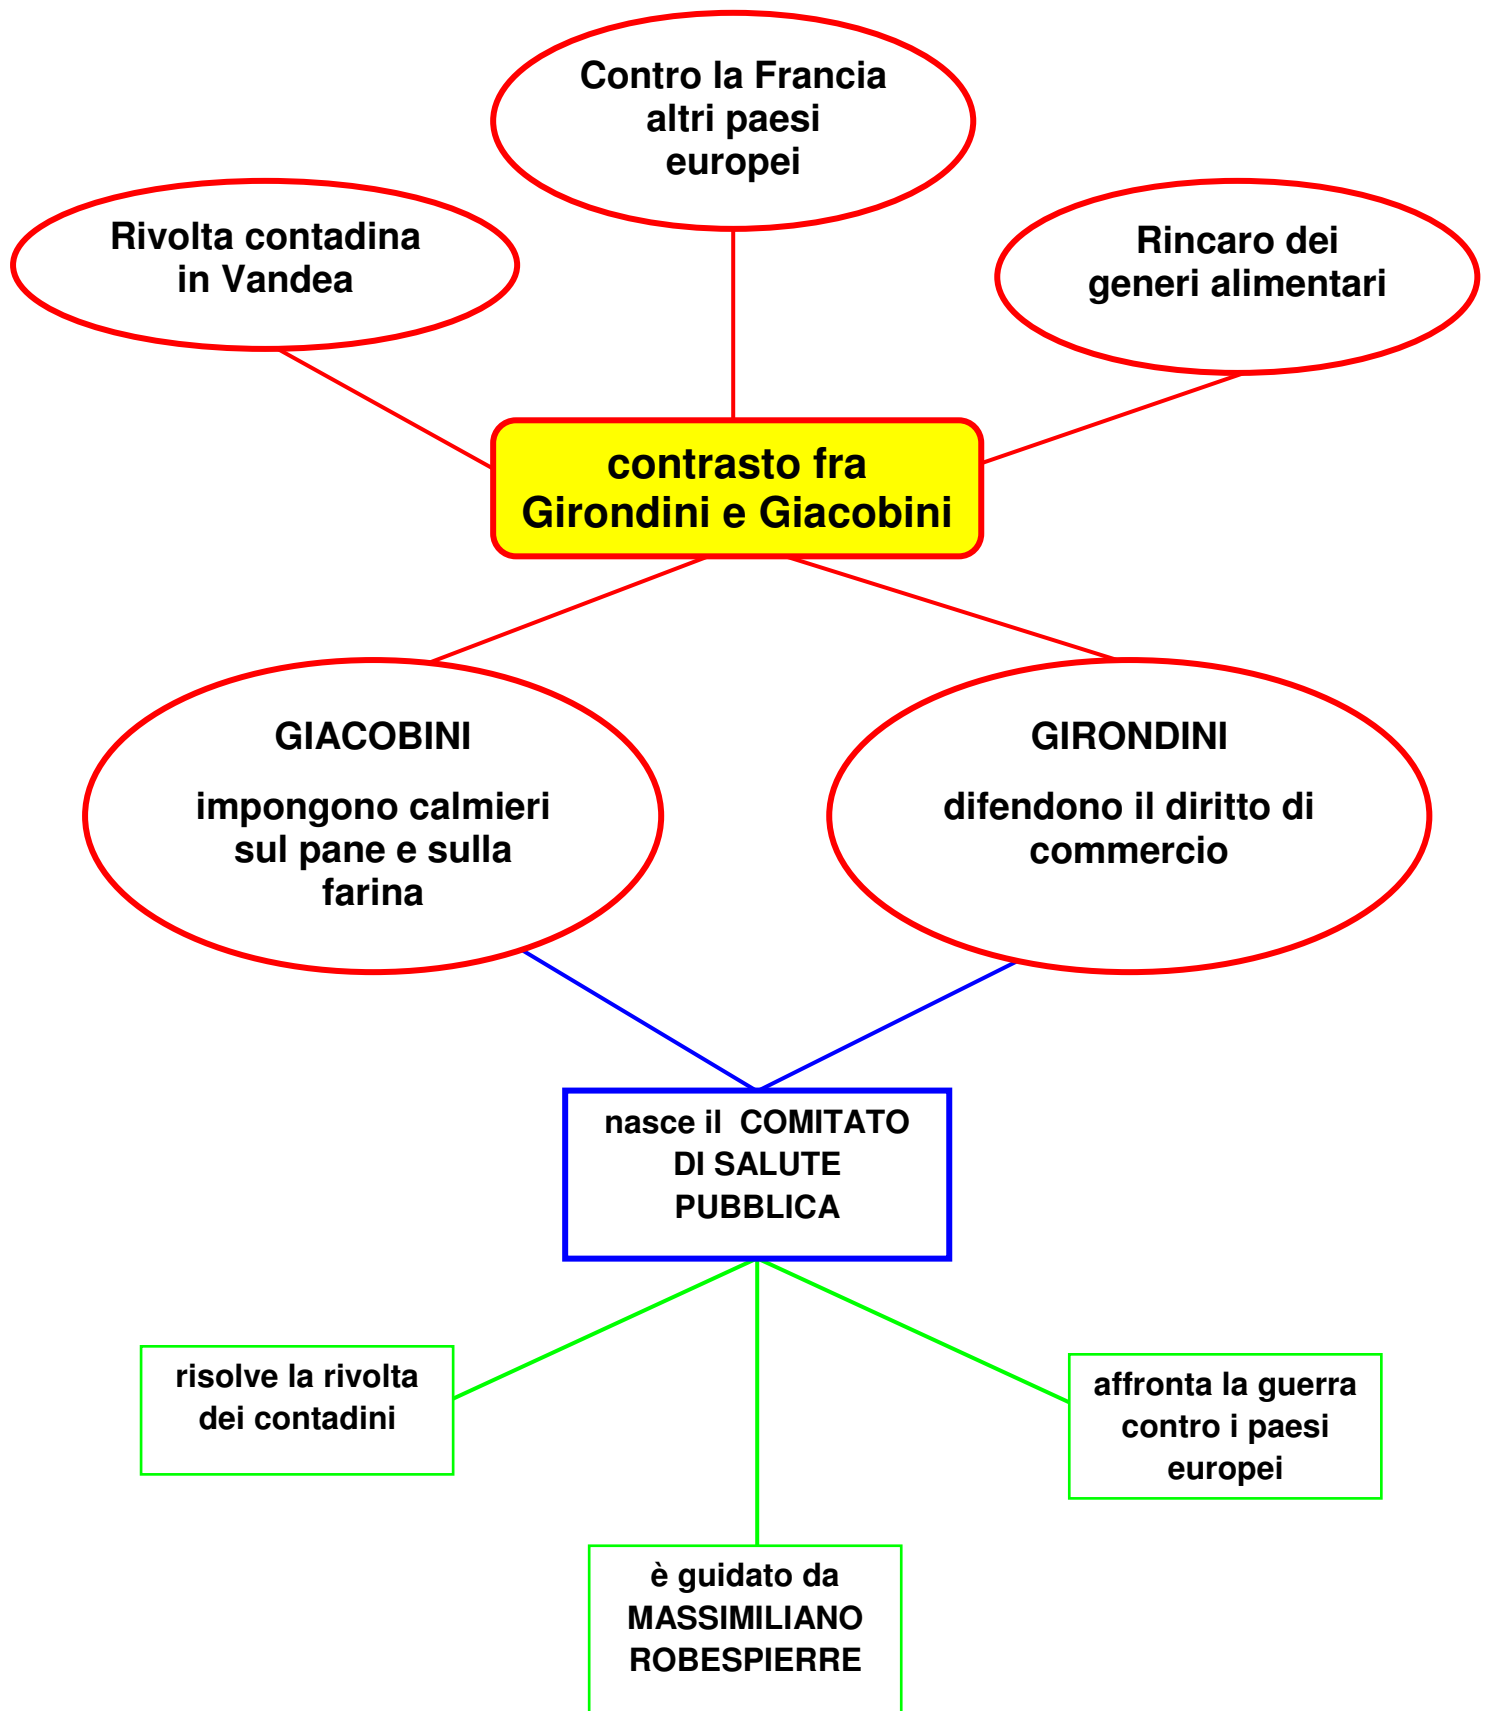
Contro la Francia altri paesi europei

Rivolta contadina in Vandea

Rincaro dei generi alimentari

contrasto fra Girondini e Giacobini

GIACOBINI

impongono calmieri sul pane e sulla farina

GIRONDINI

difendono il diritto di commercio

nasce il COMITATO DI SALUTE PUBBLICA

risolve la rivolta dei contadini

affronta la guerra contro i paesi europei

è guidato da MASSIMILIANO ROBESPIERRE